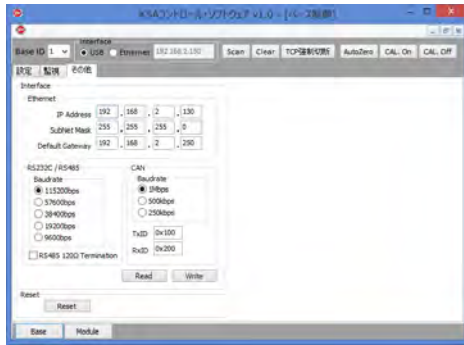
KSAコントロールソフトウェア v1.0 - [ベース制御1]

Base ID 1
Interface
USB
Ethernet
192.168.2.130
Scan
Clear
TCP強制切断
AutoZero
CAL. On
CAL. Off

設定
監視
その他

Interface
Ethernet
IP Address 192 . 168 . 2 . 130
Subnet Mask 255 . 255 . 255 . 0
Default Gateway 192 . 168 . 2 . 250

RS232C / RS485
Baudrate
115200bps
57600bps
38400bps
19200bps
9600bps
RS485 120Ω Termination

CAN
Baudrate
1Mbps
500kbps
250kbps
TxID 0x100
RxID 0x200

Read
Write

Reset
Reset

Base
Module